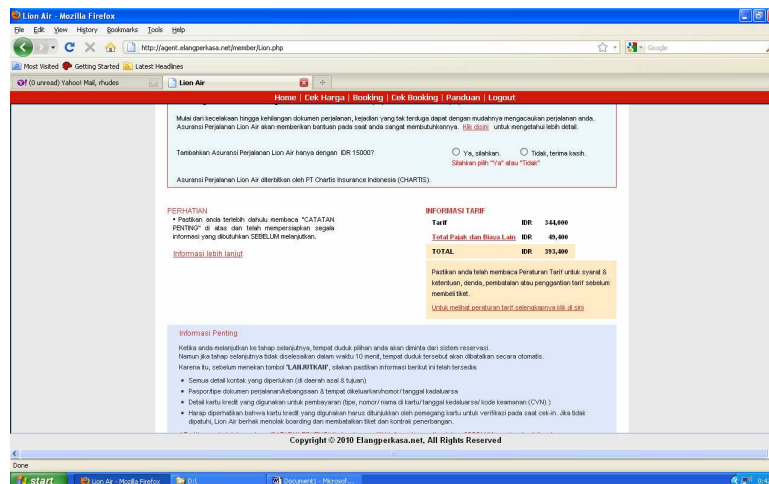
Lion Air - Mozilla Firefox

File Edit View History Bookmarks Tools Help

http://agent.elangperkasa.net/member/Lion.php

Google

Most Visited Getting Started Latest Headlines

(0 unread) Yahoo! Mail, rhudes

Lion Air

Home | Cek Harga | Booking | Cek Booking | Panduan | Logout

Mulai dari kecelakaan hingga kehilangan dokumen perjalanan, kejadian yang tak terduga dapat dengan mudahnya mengacaukan perjalanan anda. Asuransi Perjalanan Lion Air akan memberikan bantuan pada saat anda sangat membutuhkannya. Klik disini untuk mengetahui lebih detail.

Tambahkan Asuransi Perjalanan Lion Air hanya dengan IDR 15000?

Ya, silahkan. Tidak, terima kasih.

Silahkan pilih "Ya" atau "Tidak"

Asuransi Perjalanan Lion Air diterbitkan oleh PT Chartis Insurance Indonesia (CHARTIS).

PERHATIAN

• Pastikan anda terlebih dahulu membaca "CATATAN PENTING" di atas dan telah mempersiapkan segala informasi yang dibutuhkan SEBELUM melanjutkan.

Informasi lebih lanjut

INFORMASI TARIF

| Tarif | IDR | 344,000 |
|---|---|---|
| Total Pajak dan Biaya Lain | IDR | 49,400 |
| TOTAL | IDR | 393,400 |

Pastikan anda telah membaca Peraturan Tarif untuk syarat & ketentuan, denda, pembatalan atau penggantian tarif sebelum membeli tiket.

Untuk melihat peraturan tarif selengkapnya klik di sini

Informasi Penting

Ketika anda melanjutkan ke tahap selanjutnya, tempat duduk pilihan anda akan diminta dari sistem reservasi.
Namun jika tahap selanjutnya tidak diselesaikan dalam waktu 10 menit, tempat duduk tersebut akan dibatalkan secara otomatis.
Karena itu, sebelum menekan tombol "LANJUTKAN", silakan pastikan informasi berikut ini telah tersedia:

• Semua detail kontak yang diperlukan (di daerah asal & tujuan)
• Paspor/tipe dokumen perjalanan/kebangsaan & tempat dikeluarkan/nomor/tanggal kadaluarsa
• Detail kartu kredit yang digunakan untuk pembayaran (tipe, nomor/ nama di kartu/ tanggal kadaluarsa/ kode keamanan (CVN) )
• Harap diperhatikan bahwa kartu kredit yang digunakan harus ditunjukkan oleh pemegang kartu untuk verifikasi pada saat cek-in. Jika tidak dipatuhi, Lion Air berhak menolak boarding dan membatalkan tiket dan kontrak penerbangan.

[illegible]

Copyright © 2010 Elangperkasa.net, All Rights Reserved

Done

start Lion Air - Mozilla Firefox D:\ Document1 - Microsof...